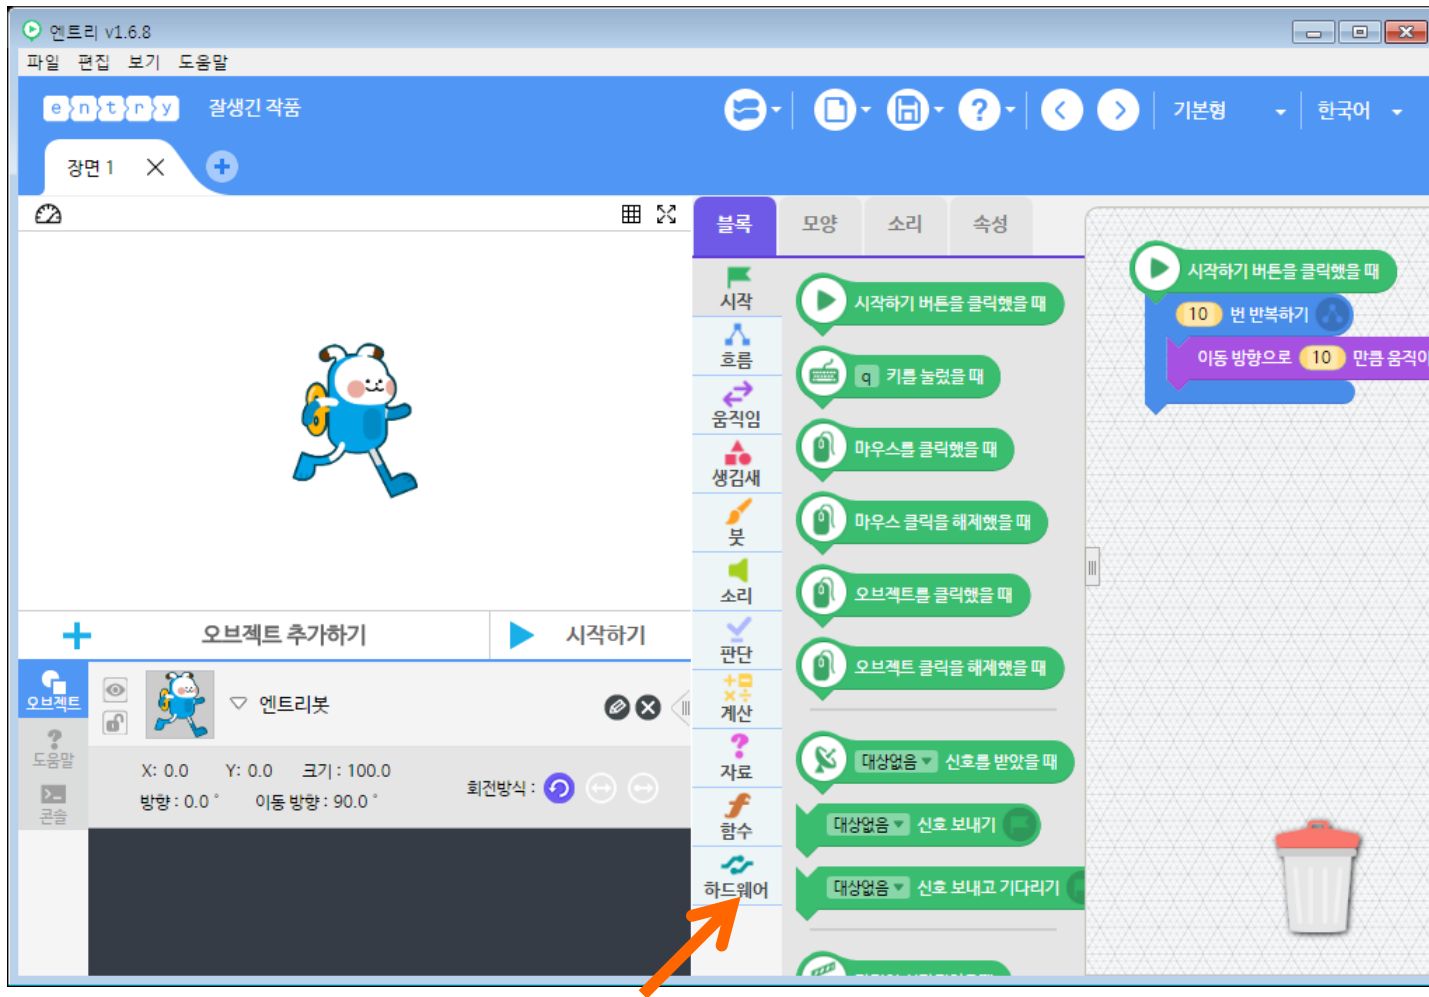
엔트리 v1.6.8

파일 편집 보기 도움말

entry 잘생긴 작품

기본형 한국어

장면 1

오브젝트 추가하기 시작하기

오브젝트
도움말
콘솔

엔트리봇

X: 0.0 Y: 0.0 크기 : 100.0
방향 : 0.0 ° 이동 방향 : 90.0 °
회전방식 :

블록 모양 소리 속성

시작
흐름
움직임
생김새
붓
소리
판단
계산
자료
함수
하드웨어

시작하기 버튼을 클릭했을 때
q 키를 눌렀을 때
마우스를 클릭했을 때
마우스 클릭을 해제했을 때
오브젝트를 클릭했을 때
오브젝트 클릭을 해제했을 때
대상없음 신호를 받았을 때
대상없음 신호 보내기
대상없음 신호 보내고 기다리기

시작하기 버튼을 클릭했을 때
10 번 반복하기
이동 방향으로 10 만큼 움직이